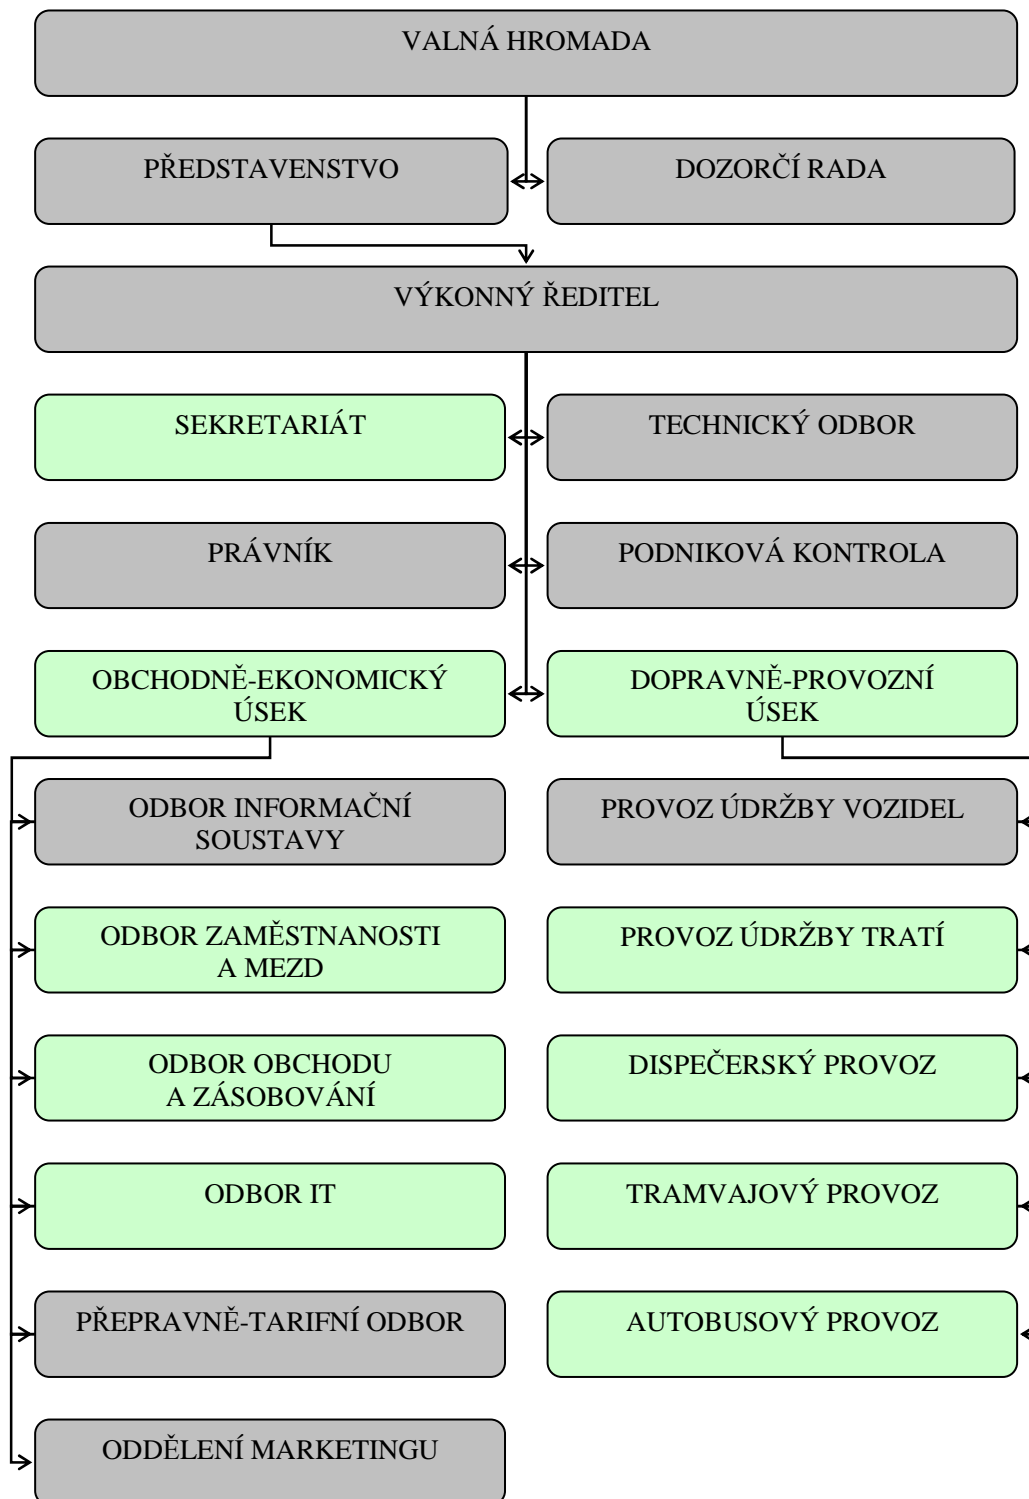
VALNÁ HROMADA

PŘEDSTAVENSTVO

DOZORČÍ RADA

VÝKONNÝ ŘEDITEL

SEKRETARIÁT

TECHNICKÝ ODBOR

PRÁVNÍK

PODNIKOVÁ KONTROLA

OBCHODNĚ-EKONOMICKÝ ÚSEK

DOPRAVNĚ-PROVOZNÍ ÚSEK

ODBOR INFORMAČNÍ SOUSTAVY

ODBOR ZAMĚSTNANOSTI A MEZD

ODBOR OBCHODU A ZÁSOBOVÁNÍ

ODBOR IT

PŘEPRAVNĚ-TARIFNÍ ODBOR

ODDĚLENÍ MARKETINGU

PROVOZ ÚDRŽBY VOZIDEL

PROVOZ ÚDRŽBY TRATÍ

DISPEČERSKÝ PROVOZ

TRAMVAJOVÝ PROVOZ

AUTOBUSOVÝ PROVOZ